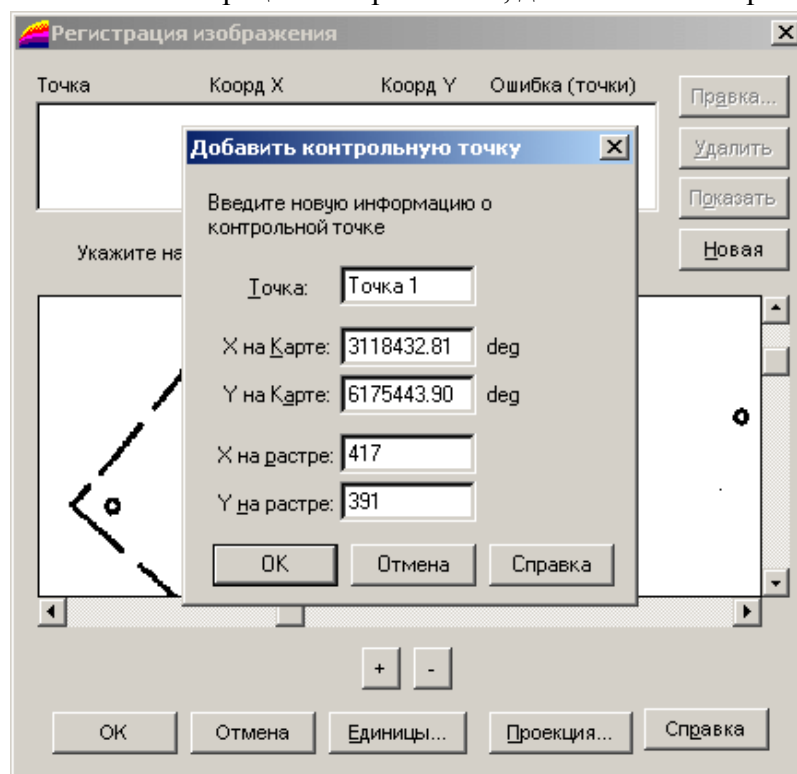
Регистрация изображения

Точка | Коорд X | Коорд Y | Ошибка (точки)

Правка...
Удалить
Показать
Новая

Укажите на

Добавить контрольную точку

Введите новую информацию о контрольной точке

Точка: Точка 1

X на Карте: 3118432.81 deg

Y на Карте: 6175443.90 deg

X на растре: 417

Y на растре: 391

OK Отмена Справка

+ -

OK Отмена Единицы... Проекция... Справка